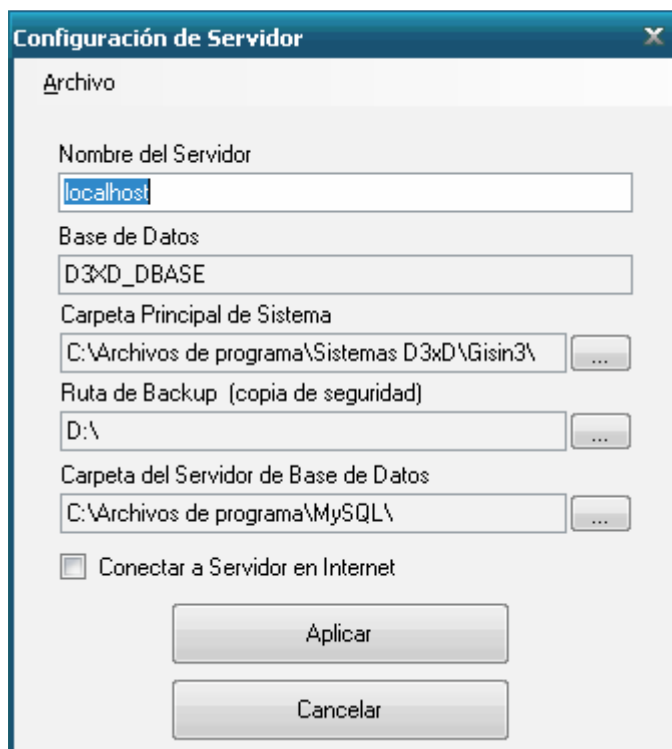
Configuración de Servidor
X

Archivo

Nombre del Servidor
localhost

Base de Datos
D3XD_DBASE

Carpeta Principal de Sistema
C:\Archivos de programa\Sistemas D3xD\Gisin3\
...

Ruta de Backup (copia de seguridad)
D:\
...

Carpeta del Servidor de Base de Datos
C:\Archivos de programa\MySQL\
...

Conectar a Servidor en Internet

Aplicar

Cancelar